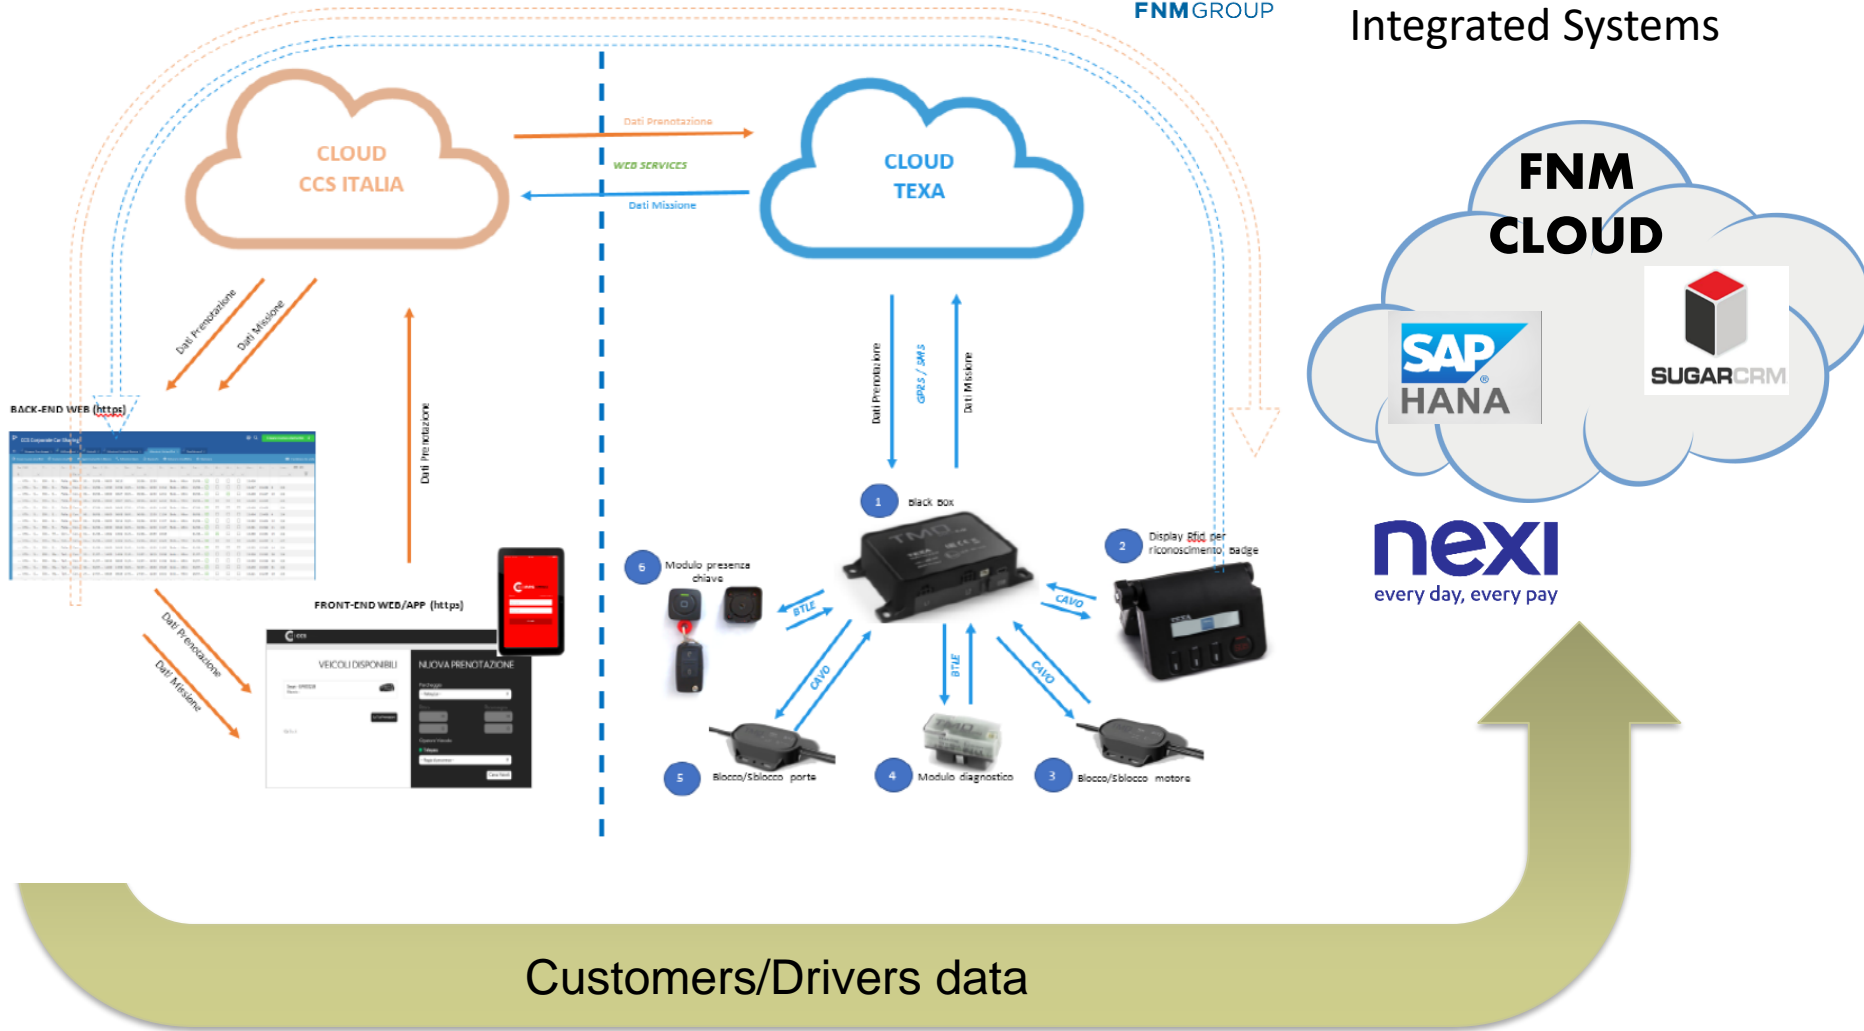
FNMGROUP

Integrated Systems

CLOUD
CCS ITALIA

Dati Prenotazione

WEB SERVICES

Dati Missione

CLOUD
TEXA

FNM
CLOUD

SAP HANA

SUGARCRM

nexi
every day, every pay

Dati Prenotazione

Dati Missione

BACK-END WEB (https)

Dati Prenotazione

Dati Prenotazione

GPRS / SMS

Dati Missione

1 Black Box

2 Display Rfid per riconoscimento badge

6 Modulo presenza chiave

BTLE

CAVO

CAVO

BTLE

CAVO

FRONT-END WEB/APP (https)

Dati Prenotazione

Dati Missione

VEICOLI DISPONIBILI

NUOVA PRENOTAZIONE

5 Blocco/Sblocco porte

4 Modulo diagnostico

3 Blocco/Sblocco motore

Customers/Drivers data